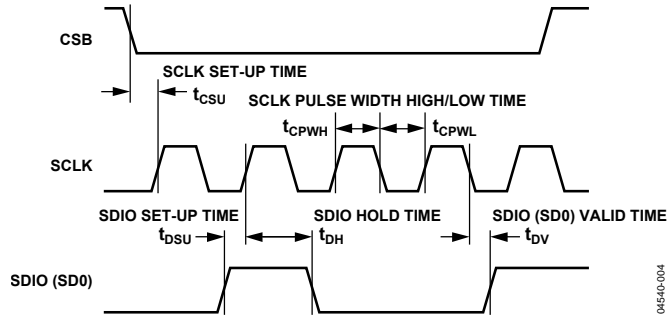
CSB

SCLK SET-UP TIME

$t_{CSU}$

SCLK PULSE WIDTH HIGH/LOW TIME

$t_{CPWH}$

$t_{CPWL}$

SCLK

SDIO SET-UP TIME

SDIO HOLD TIME

SDIO (SD0) VALID TIME

$t_{DSU}$

$t_{DH}$

$t_{DV}$

SDIO (SD0)

04540-004